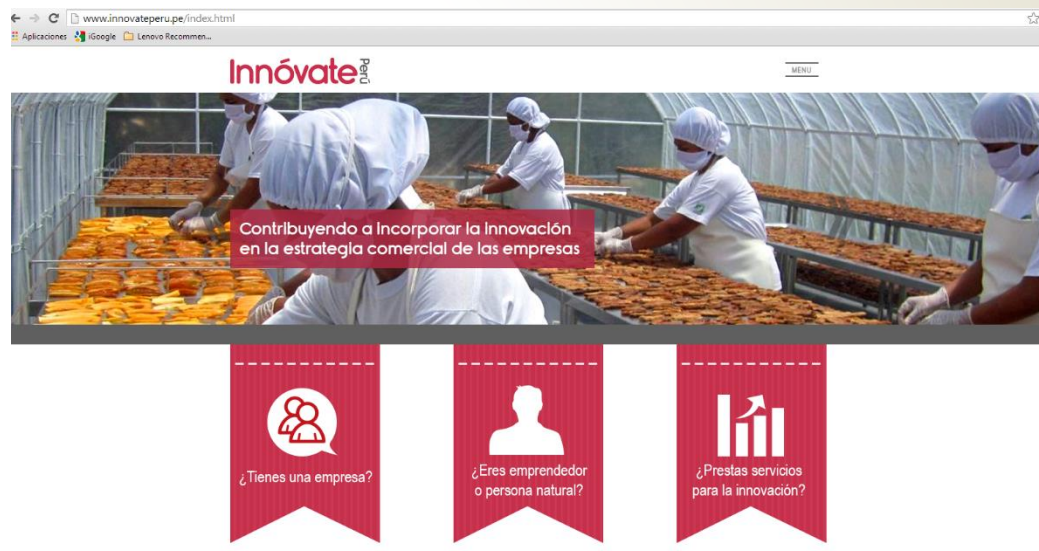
www.innovateperu.pe/index.html

Aplicaciones iGoogle Lenovo Recommen...

Innóvate Perú

MENU

Contribuyendo a incorporar la innovación en la estrategia comercial de las empresas

¿Tienes una empresa?

¿Eres emprendedor o persona natural?

¿Prestas servicios para la innovación?